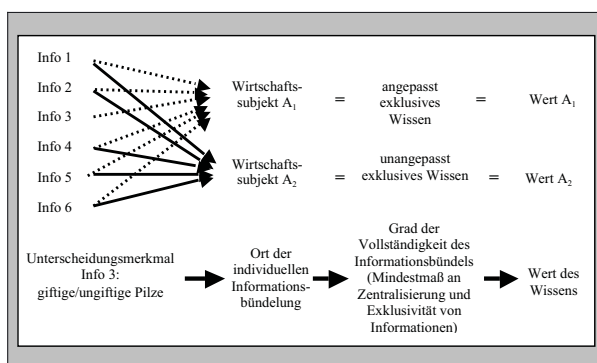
Info 1
Info 2
Info 3
Info 4
Info 5
Info 6

Wirtschaftssubjekt $A_1$ = angepasst exklusives Wissen = Wert $A_1$

Wirtschaftssubjekt $A_2$ = unangepasst exklusives Wissen = Wert $A_2$

Unterscheidungsmerkmal Info 3: giftige/ungiftige Pilze → Ort der individuellen Informationsbündelung → Grad der Vollständigkeit des Informationsbündels (Mindestmaß an Zentralisierung und Exklusivität von Informationen) → Wert des Wissens